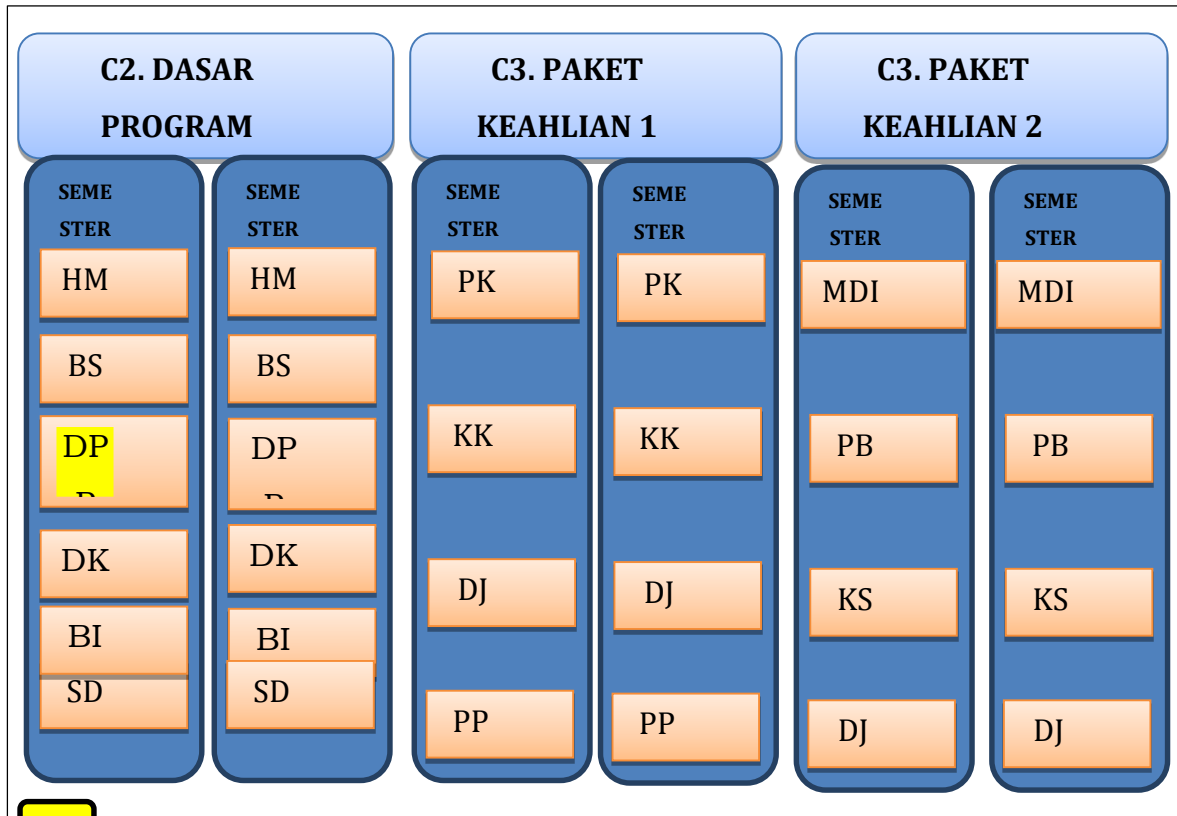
C2. DASAR PROGRAM

C3. PAKET KEAHLIAN 1

C3. PAKET KEAHLIAN 2

SEMESTER

HM

BS

DP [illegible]

DK

BI

SD

SEMESTER

HM

BS

DP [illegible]

DK

BI

SD

SEMESTER

PK

KK

DJ

PP

SEMESTER

PK

KK

DJ

PP

SEMESTER

MDI

PB

KS

DJ

SEMESTER

MDI

PB

KS

DJ